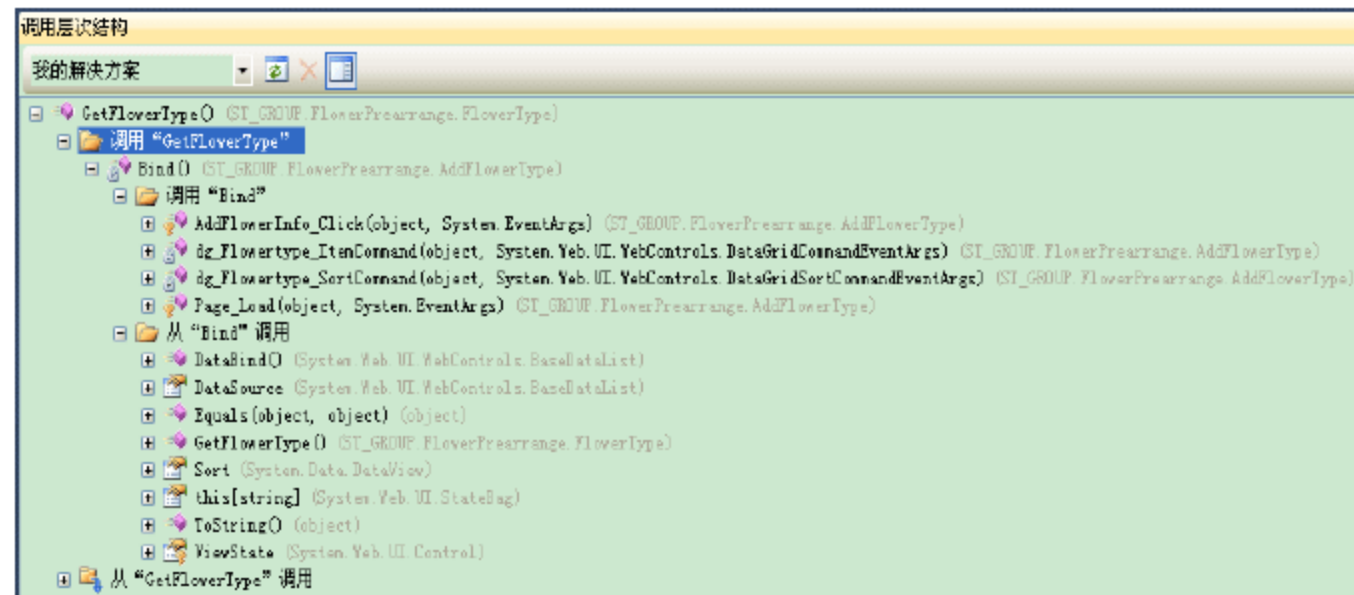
调用层次结构

我的解决方案

GetFlowerType() (ST_GROUP.FlowerPrearrange.FlowerType)
调用 "GetFlowerType"
Bind() (ST_GROUP.FlowerPrearrange.AddFlowerType)
调用 "Bind"
AddFlowerInfo_Click(object, System.EventArgs) (ST_GROUP.FlowerPrearrange.AddFlowerType)
dg_Flowertype_ItemCommand(object, System.Web.UI.WebControls.DataGridCommandEventArgs) (ST_GROUP.FlowerPrearrange.AddFlowerType)
dg_Flowertype_SortCommand(object, System.Web.UI.WebControls.DataGridSortCommandEventArgs) (ST_GROUP.FlowerPrearrange.AddFlowerType)
Page_Load(object, System.EventArgs) (ST_GROUP.FlowerPrearrange.AddFlowerType)
从 "Bind" 调用
DataBind() (System.Web.UI.WebControls.BaseDataList)
DataSource (System.Web.UI.WebControls.BaseDataList)
Equals(object, object) (object)
GetFlowerType() (ST_GROUP.FlowerPrearrange.FlowerType)
Sort (System.Data.DataView)
this[string] (System.Web.UI.StateBag)
ToString() (object)
ViewState (System.Web.UI.Control)
从 "GetFlowerType" 调用